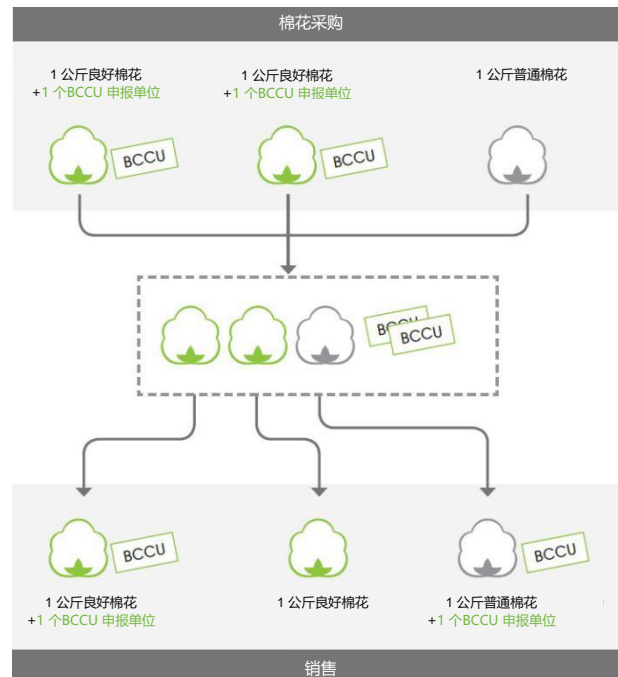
棉花采购

1 公斤良好棉花
+1 个BCCU 申报单位

BCCU

1 公斤良好棉花
+1 个BCCU 申报单位

BCCU

1 公斤普通棉花

BCCU
BCCU

BCCU

1 公斤良好棉花
+1 个BCCU 申报单位

1 公斤良好棉花

BCCU

1 公斤普通棉花
+1 个BCCU 申报单位

销售